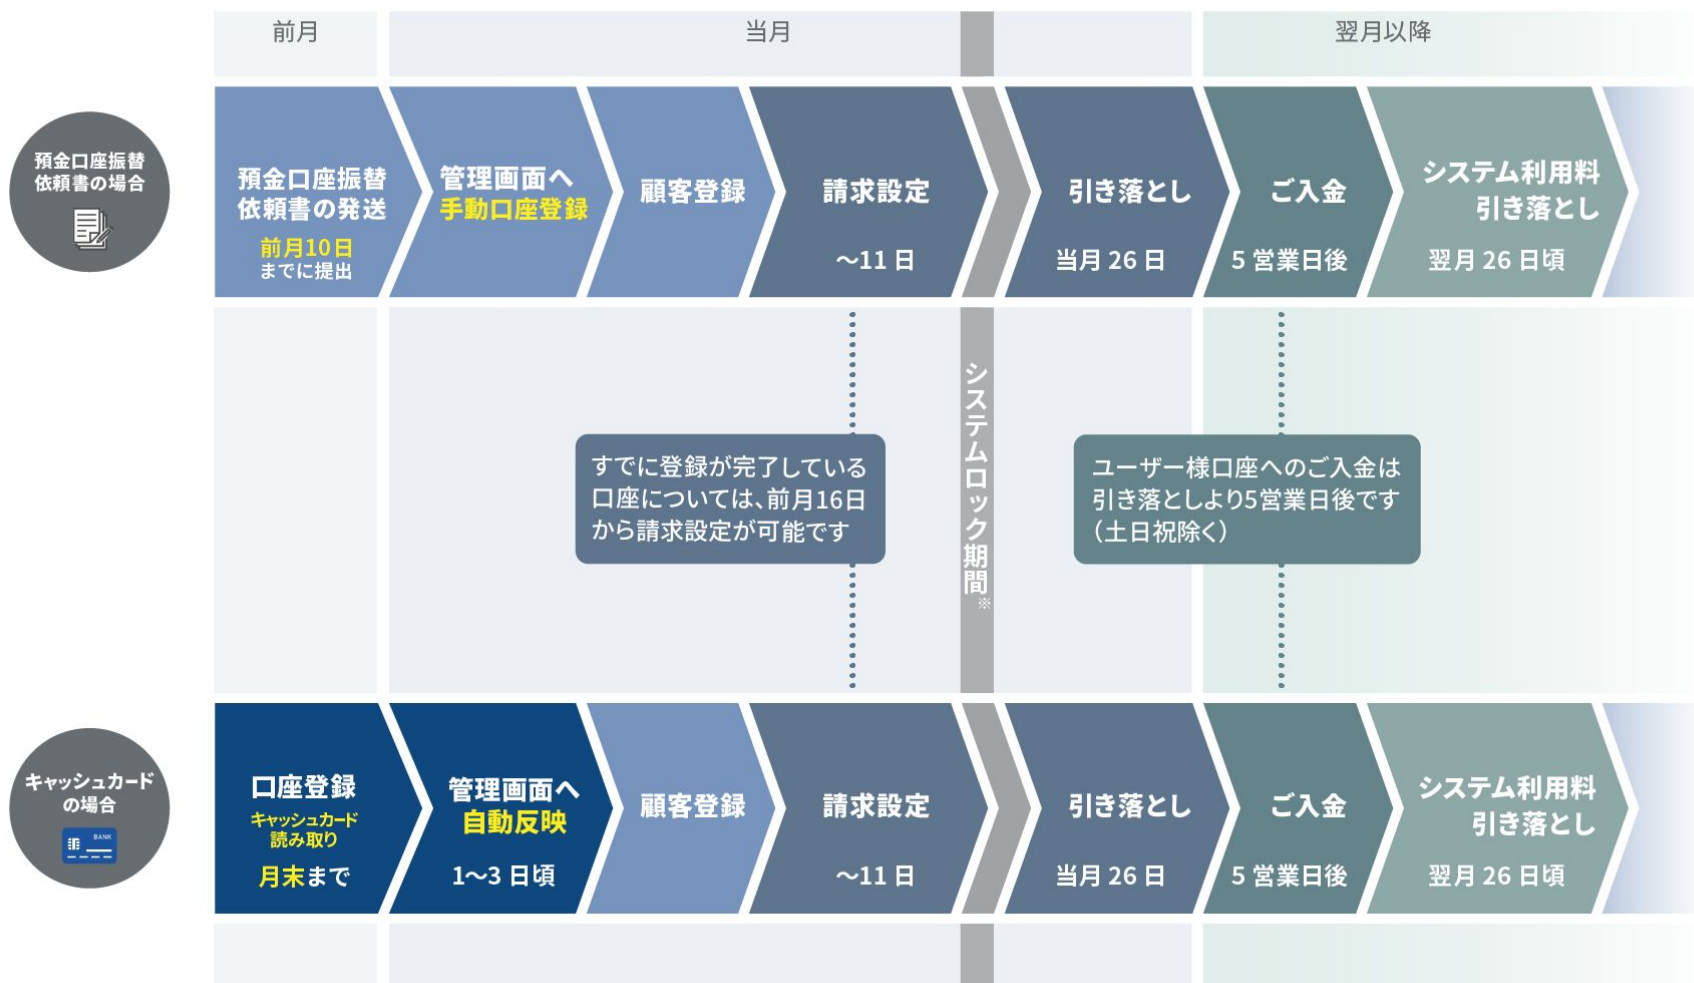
前月

当月

翌月以降

預金口座振替依頼書の場合

預金口座振替依頼書の発送
前月10日までに提出

管理画面へ手動口座登録

顧客登録

請求設定
～11日

引き落とし
当月26日

ご入金
5営業日後

システム利用料引き落とし
翌月26日頃

すでに登録が完了している口座については、前月16日から請求設定が可能です

システムロック期間※

ユーザー様口座へのご入金は引き落としより5営業日後です（土日祝除く）

キャッシュカードの場合

BANK

口座登録
キャッシュカード読み取り
月末まで

管理画面へ自動反映
1～3日頃

顧客登録

請求設定
～11日

引き落とし
当月26日

ご入金
5営業日後

システム利用料引き落とし
翌月26日頃